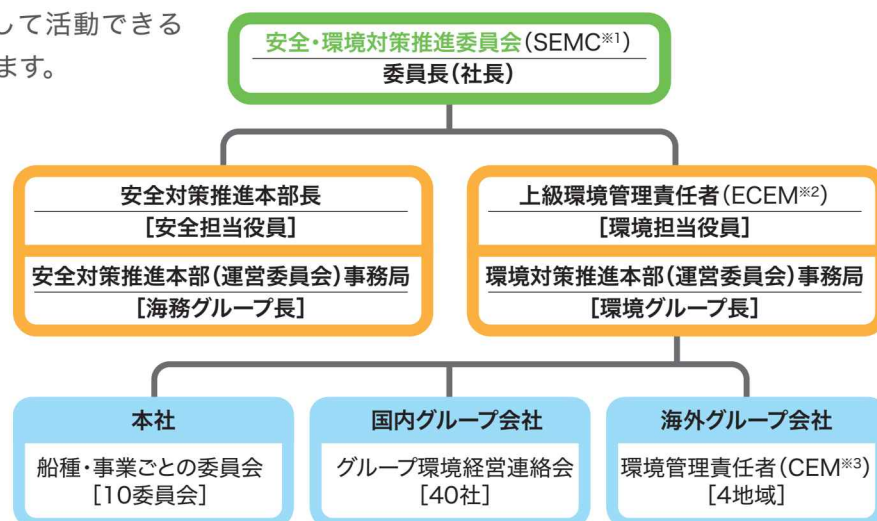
して活動できる
ます。

安全・環境対策推進委員会(SEMC※1)
委員長(社長)

安全対策推進本部長
[安全担当役員]
安全対策推進本部(運営委員会)事務局
[海務グループ長]

上級環境管理責任者(ECEM※2)
[環境担当役員]
環境対策推進本部(運営委員会)事務局
[環境グループ長]

本社
船種・事業ごとの委員会
[10委員会]

国内グループ会社
グループ環境経営連絡会
[40社]

海外グループ会社
環境管理責任者(CEM※3)
[4地域]